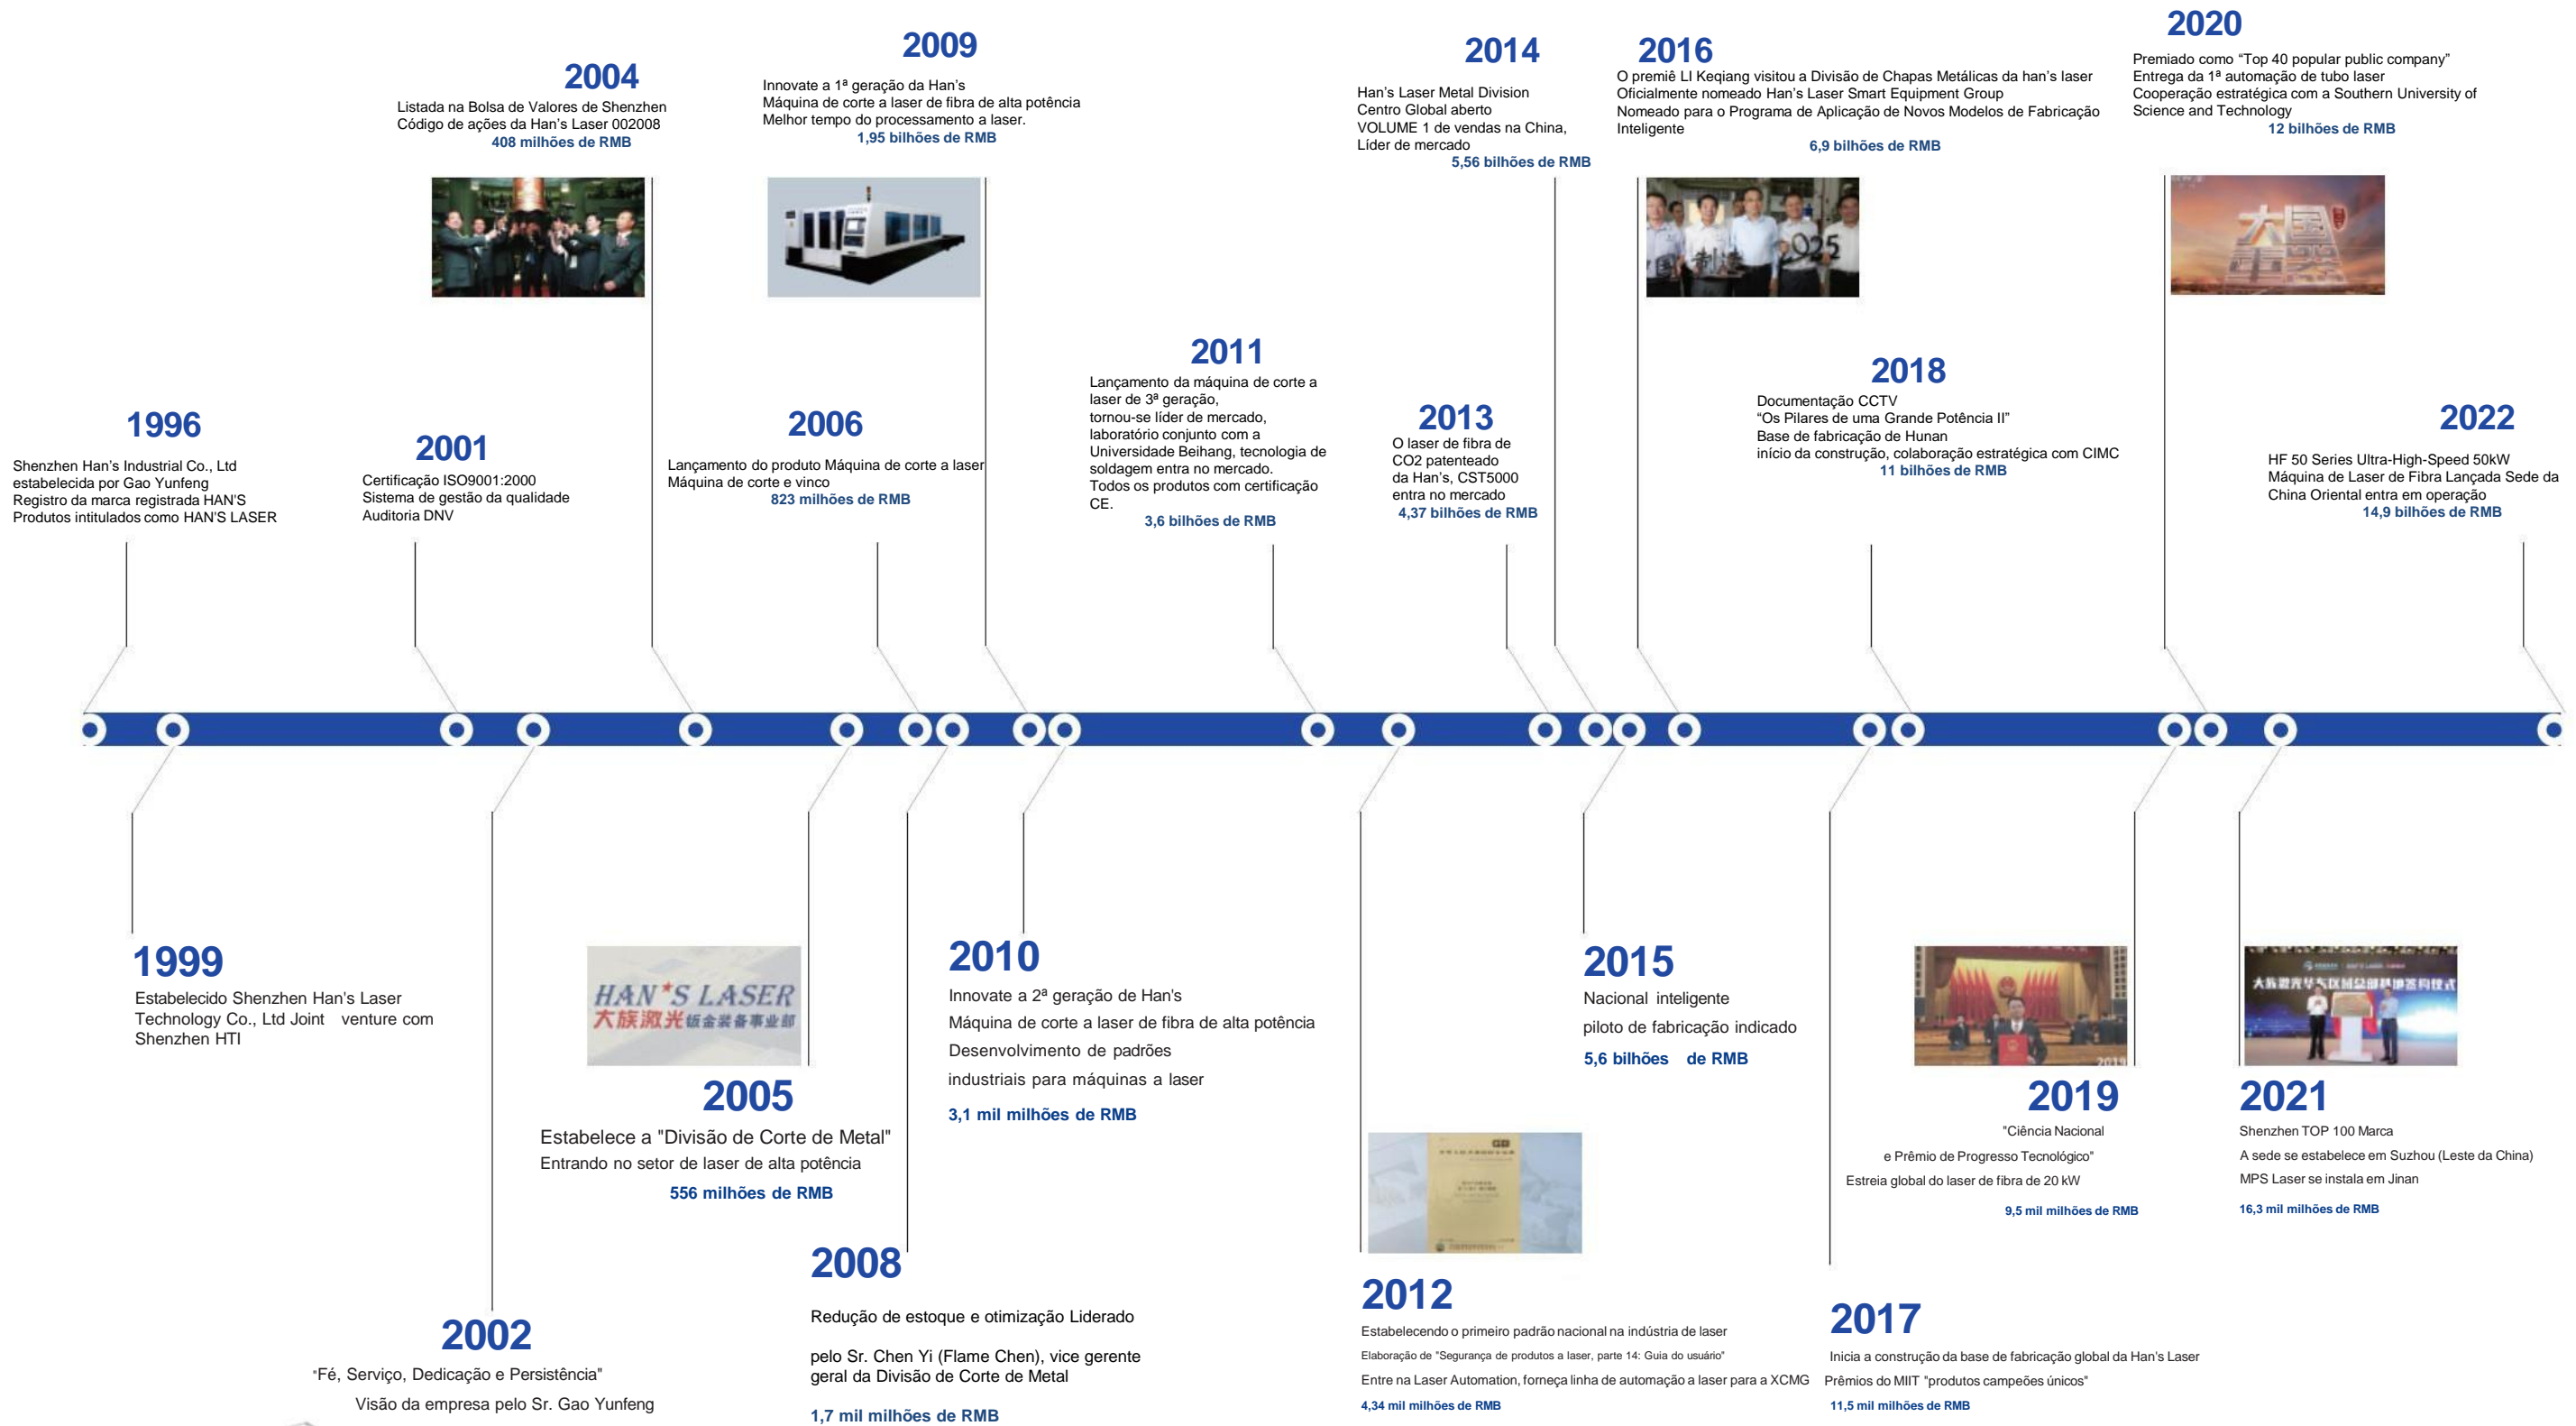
2004
Listada na Bolsa de Valores de Shenzhen
Código de ações da Han's Laser 002008
408 milhões de RMB

2009
Innovate a 1ª geração da Han's
Máquina de corte a laser de fibra de alta potência
Melhor tempo do processamento a laser.
1,95 bilhões de RMB

2014
Han's Laser Metal Division
Centro Global aberto
VOLUME 1 de vendas na China,
Líder de mercado
5,56 bilhões de RMB

2016
O premiê LI Keqiang visitou a Divisão de Chapas Metálicas da han's laser
Oficialmente nomeado Han's Laser Smart Equipment Group
Nomeado para o Programa de Aplicação de Novos Modelos de Fabricação Inteligente
6,9 bilhões de RMB

2020
Premiado como "Top 40 popular public company"
Entrega da 1ª automação de tubo laser
Cooperação estratégica com a Southern University of Science and Technology
12 bilhões de RMB

1996
Shenzhen Han's Industrial Co., Ltd
estabelecida por Gao Yunfeng
Registro da marca registrada HAN'S
Produtos intitulados como HAN'S LASER

2001
Certificação ISO9001:2000
Sistema de gestão da qualidade
Auditoria DNV

2006
Lançamento do produto Máquina de corte a laser
Máquina de corte e vinco
823 milhões de RMB

2011
Lançamento da máquina de corte a laser de 3ª geração,
tornou-se líder de mercado,
laboratório conjunto com a Universidade Beihang, tecnologia de soldagem entra no mercado.
Todos os produtos com certificação CE.
3,6 bilhões de RMB

2013
O laser de fibra de CO2 patenteado
da Han's, CST5000
entra no mercado
4,37 bilhões de RMB

2018
Documentação CCTV
"Os Pilares de uma Grande Potência II"
Base de fabricação de Hunan
início da construção, colaboração estratégica com CIMC
11 bilhões de RMB

2022
HF 50 Series Ultra-High-Speed 50kW
Máquina de Laser de Fibra Lançada Sede da China Oriental entra em operação
14,9 bilhões de RMB

1999
Estabelecido Shenzhen Han's Laser Technology Co., Ltd Joint venture com Shenzhen HTI

HAN'S LASER
大族激光钣金装备事业部

2005
Estabelece a "Divisão de Corte de Metal"
Entrando no setor de laser de alta potência
556 milhões de RMB

2010
Innovate a 2ª geração de Han's
Máquina de corte a laser de fibra de alta potência
Desenvolvimento de padrões industriais para máquinas a laser
3,1 mil milhões de RMB

2015
Nacional inteligente
piloto de fabricação indicado
5,6 bilhões de RMB

2019
"Ciência Nacional
e Prêmio de Progresso Tecnológico"
Estreia global do laser de fibra de 20 kW
9,5 mil milhões de RMB

2021
Shenzhen TOP 100 Marca
A sede se estabelece em Suzhou (Leste da China)
MPS Laser se instala em Jinan
16,3 mil milhões de RMB

2002
"Fé, Serviço, Dedicação e Persistência"
Visão da empresa pelo Sr. Gao Yunfeng

2008
Redução de estoque e otimização Liderado
pelo Sr. Chen Yi (Flame Chen), vice gerente geral da Divisão de Corte de Metal
1,7 mil milhões de RMB

2012
Estabelecendo o primeiro padrão nacional na indústria de laser
Elaboração de "Segurança de produtos a laser, parte 14: Guia do usuário"
Entre na Laser Automation, forneça linha de automação a laser para a XCMG
4,34 mil milhões de RMB

2017
Inicia a construção da base de fabricação global da Han's Laser
Prêmios do MIIT "produtos campeões únicos"
11,5 mil milhões de RMB